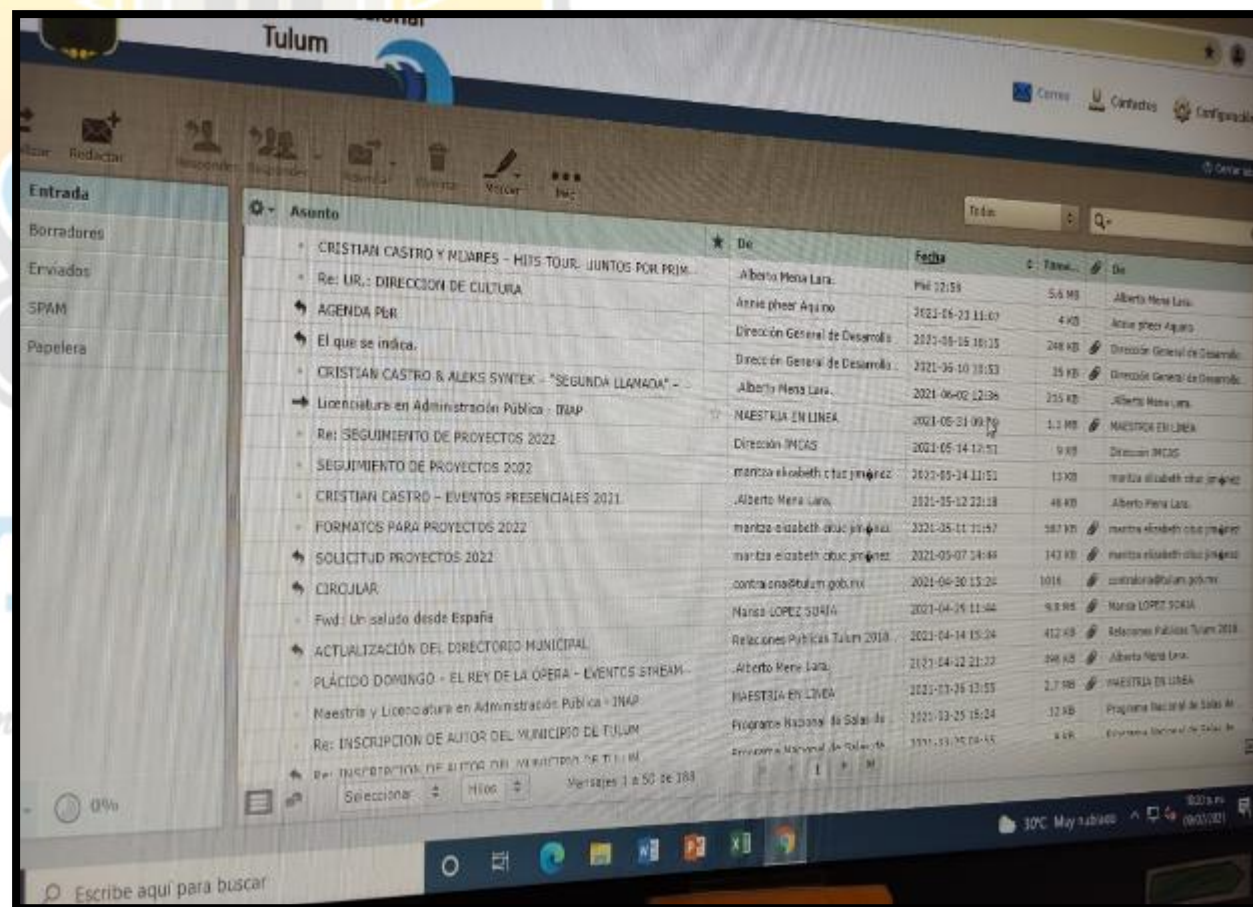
Tulum

Correo Contactos Configuración

Redactar Responder Responder Reenviar Eliminar Marcar Más

Entrada
Borradores
Enviados
SPAM
Papelera

Asunto

Todos

| Asunto | De | Fecha | Tamaño | De |
|---|---|---|---|---|
| CRISTIAN CASTRO Y MIJARES - HITS TOUR. JUNTOS POR PRIM... | Alberto Mena Lara. | Mié 12:59 | 5.6 MB | Alberto Mena Lara. |
| Re: UR.: DIRECCION DE CULTURA | Annie pheer Aquino | 2021-06-23 11:07 | 4 KB | Annie pheer Aquino |
| AGENDA PbR | Dirección General de Desarrollo | 2021-06-16 10:15 | 248 KB | Dirección General de Desarrollo |
| El que se indica. | Dirección General de Desarrollo | 2021-06-10 13:53 | 35 KB | Dirección General de Desarrollo |
| CRISTIAN CASTRO & ALEKS SYNTEK - "SEGUNDA LLAMADA" - | Alberto Mena Lara. | 2021-06-02 12:36 | 215 KB | Alberto Mena Lara. |
| Licenciatura en Administración Pública - INAP | MAESTRIA EN LINEA | 2021-05-31 09:10 | 1.1 MB | MAESTRIA EN LINEA |
| Re: SEGUIMIENTO DE PROYECTOS 2022 | Dirección IMCAS | 2021-05-14 12:51 | 9 KB | Dirección IMCAS |
| SEGUIMIENTO DE PROYECTOS 2022 | maritza elizabeth cituc jiménez | 2021-05-14 11:51 | 13 KB | maritza elizabeth cituc jiménez |
| CRISTIAN CASTRO - EVENTOS PRESENCIALES 2021 | Alberto Mena Lara. | 2021-05-12 22:18 | 48 KB | Alberto Mena Lara. |
| FORMATOS PARA PROYECTOS 2022 | maritza elizabeth cituc jiménez | 2021-05-11 11:57 | 587 KB | maritza elizabeth cituc jiménez |
| SOLICITUD PROYECTOS 2022 | maritza elizabeth cituc jiménez | 2021-05-07 14:44 | 143 KB | maritza elizabeth cituc jiménez |
| CIRCULAR | contraloria@tulum.gob.mx | 2021-04-30 13:24 | 101 K | contraloria@tulum.gob.mx |
| Fwd: Un saludo desde España | Marisa LOPEZ SORIA | 2021-04-25 11:44 | 9.8 MB | Marisa LOPEZ SORIA |
| ACTUALIZACIÓN DEL DIRECTORIO MUNICIPAL | Relaciones Publicas Tulum 2018 | 2021-04-14 15:24 | 412 KB | Relaciones Publicas Tulum 2018 |
| PLÁCIDO DOMINGO - EL REY DE LA OPERA - EVENTOS STREAM... | Alberto Mena Lara. | 2021-04-12 21:27 | 398 KB | Alberto Mena Lara. |
| Maestría y Licenciatura en Administración Pública - INAP | MAESTRIA EN LINEA | 2021-03-26 13:55 | 2.7 MB | MAESTRIA EN LINEA |
| Re: INSCRIPCION DE AUTOR DEL MUNICIPIO DE TULUM | Programa Nacional de Salas de | 2021-03-25 15:24 | 12 KB | Programa Nacional de Salas de |
| Re: INSCRIPCION DE AUTOR DEL MUNICIPIO DE TULUM | Programa Nacional de Salas de | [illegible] | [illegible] | |

0%

Seleccionar Hilos Mensajes 1 a 50 de 188 1

Escribe aquí para buscar

30°C Muy nublado